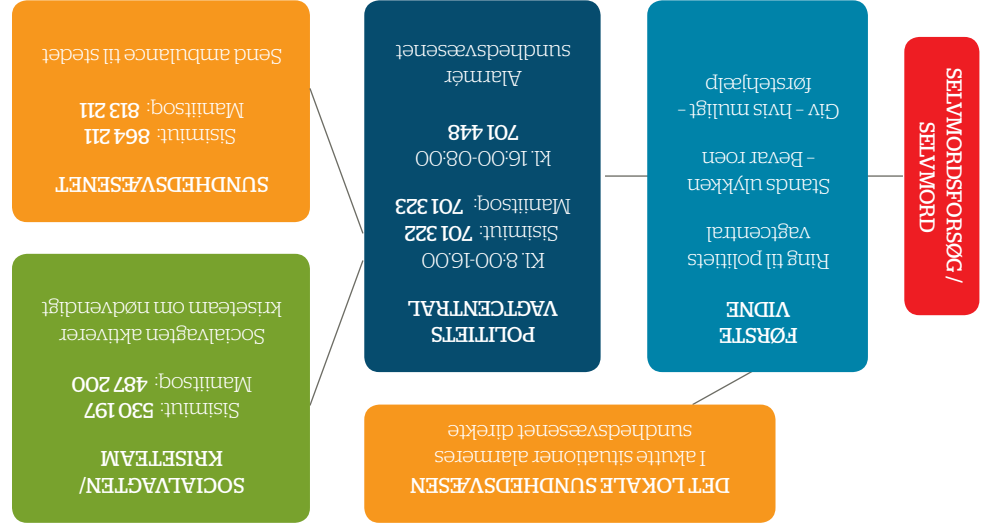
SELVMORDSFORSØG / SELVMORD

FØRSTE VIDNE

Ring til politiets vagtcentral

Stands ulykken - Bevar roen

Giv - hvis muligt - førstehjælp

POLITIETS VAGTCENTRAL

Kl. 8.00-16.00
Sisimiut: 701 322
Maniitsoq: 701 323

Kl. 16.00-08.00
701 448

Alarmér sundhedsvæsenet

SUNDHEDSVÆSENET

Sisimiut: 864 211
Maniitsoq: 813 211

Send ambulance til stedet

SOCIALVAGTEN/ KRISETEAM

Sisimiut: 530 197
Maniitsoq: 487 200

Socialvagten aktiverer kriseteam om nødvendigt

DET LOKALE SUNDHEDSVÆSEN

I akutte situationer alarmeres sundhedsvæsenet direkte